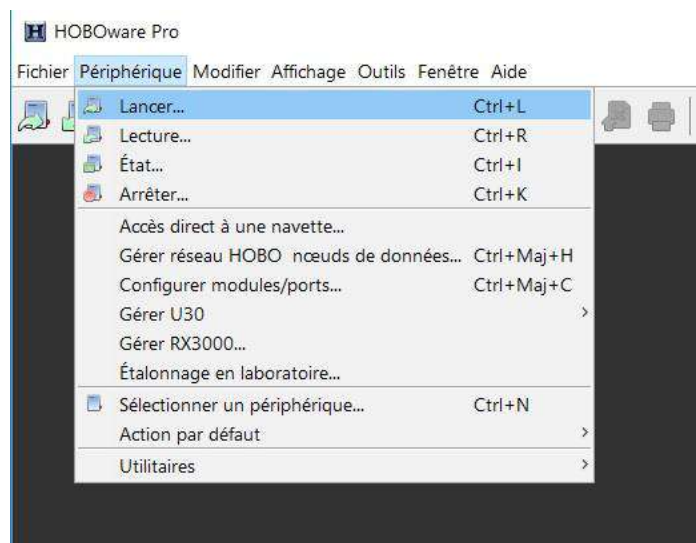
HOBOware Pro

Fichier Périphérique Modifier Affichage Outils Fenêtre Aide

Lancer... Ctrl+L
Lecture... Ctrl+R
État... Ctrl+I
Arrêter... Ctrl+K
Accès direct à une navette...
Gérer réseau HOBO nœuds de données... Ctrl+Maj+H
Configurer modules/ports... Ctrl+Maj+C
Gérer U30
Gérer RX3000...
Étalonnage en laboratoire...
Sélectionner un périphérique... Ctrl+N
Action par défaut
Utilitaires